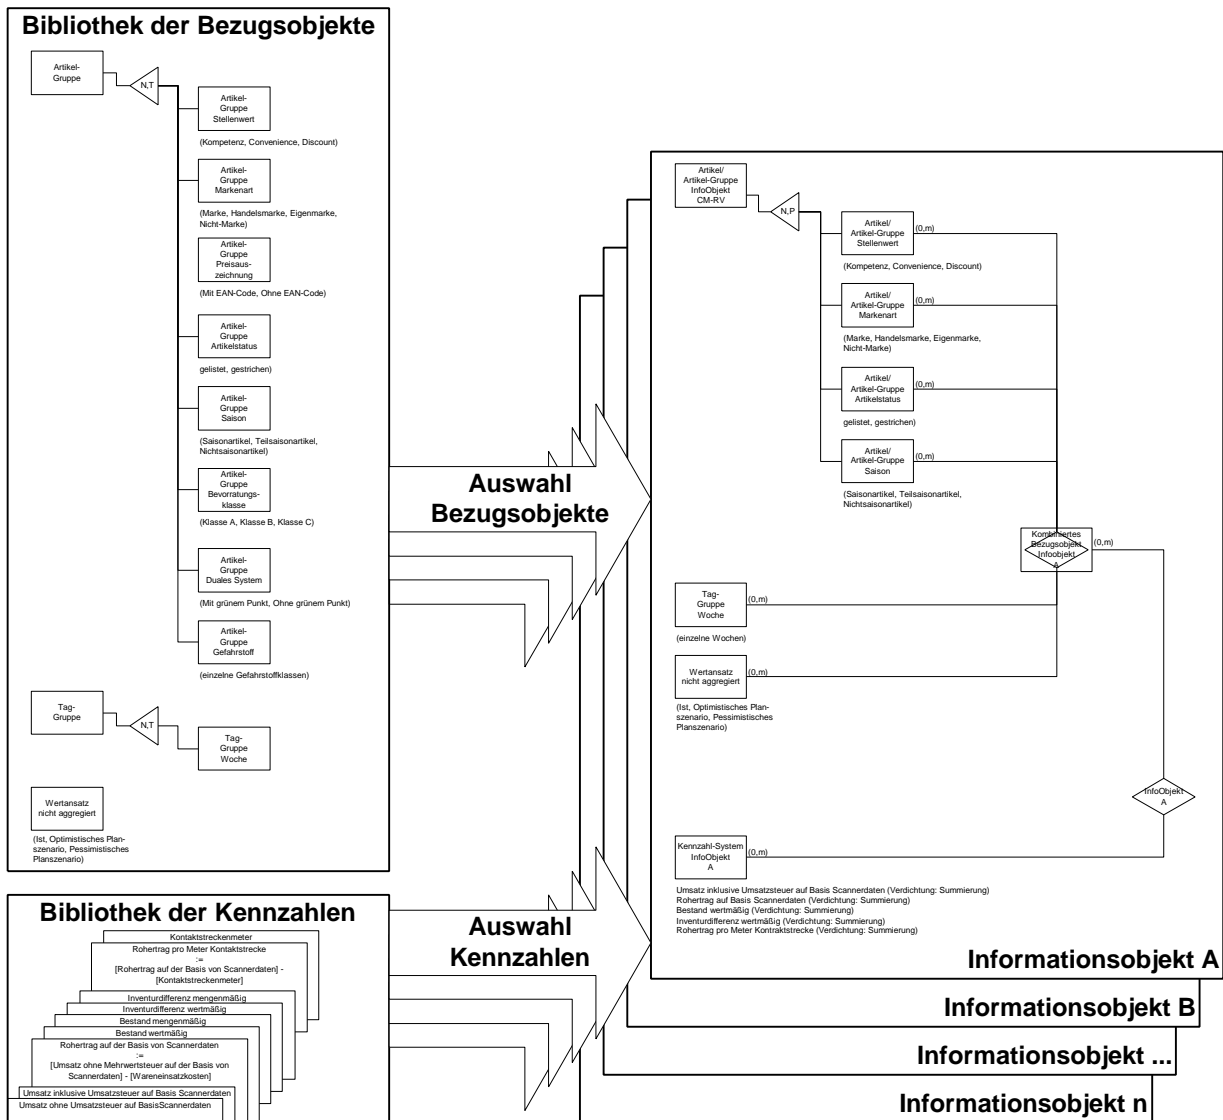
Bibliothek der Bezugsobjekte

Artikel-Gruppe

N,T

Artikel-Gruppe Stellenwert

(Kompetenz, Convenience, Discount)

Artikel-Gruppe Markenart

(Marke, Handelsmarke, Eigenmarke, Nicht-Marke)

Artikel-Gruppe Preisauszeichnung

(Mit EAN-Code, Ohne EAN-Code)

Artikel-Gruppe Artikelstatus

gelistet, gestrichen)

Artikel-Gruppe Saison

(Saisonartikel, Teilsaisonartikel, Nichtsaisonartikel)

Artikel-Gruppe Bevorratungsklasse

(Klasse A, Klasse B, Klasse C)

Artikel-Gruppe Duales System

(Mit grünem Punkt, Ohne grünem Punkt)

Artikel-Gruppe Gefahrstoff

(einzelne Gefahrstoffklassen)

Tag-Gruppe

N,T

Tag-Gruppe Woche

Wertansatz nicht aggregiert

(Ist, Optimistisches Planszenario, Pessimistisches Planszenario)

Bibliothek der Kennzahlen

Kontaktstreckenmeter
Rohertrag pro Meter Kontaktstrecke
:=
[Rohertrag auf der Basis von Scannerdaten] - [Kontaktstreckenmeter]
Inventurdifferenz mengenmäßig
Inventurdifferenz wertmäßig
Bestand mengenmäßig
Bestand wertmäßig
Rohertrag auf der Basis von Scannerdaten
:=
[Umsatz ohne Mehrwertsteuer auf der Basis von Scannerdaten] - [Wareneinsatzkosten]
Umsatz inklusive Umsatzsteuer auf Basis Scannerdaten
Umsatz ohne Umsatzsteuer auf BasisScannerdaten

Auswahl Bezugsobjekte

Auswahl Kennzahlen

Artikel/ Artikel-Gruppe InfoObjekt CM-RV

N,P

Artikel/ Artikel-Gruppe Stellenwert (0,m)

(Kompetenz, Convenience, Discount)

Artikel/ Artikel-Gruppe Markenart (0,m)

(Marke, Handelsmarke, Eigenmarke, Nicht-Marke)

Artikel/ Artikel-Gruppe Artikelstatus (0,m)

gelistet, gestrichen)

Artikel/ Artikel-Gruppe Saison (0,m)

(Saisonartikel, Teilsaisonartikel, Nichtsaisonartikel)

Kombiniertes Bezugsobjekt Infoobjekt A (0,m)

Tag-Gruppe Woche (0,m)

(einzelne Wochen)

Wertansatz nicht aggregiert (0,m)

(Ist, Optimistisches Planszenario, Pessimistisches Planszenario)

InfoObjekt A

Kennzahl-System InfoObjekt A (0,m)

Umsatz inklusive Umsatzsteuer auf Basis Scannerdaten (Verdichtung: Summierung)
Rohertrag auf Basis Scannerdaten (Verdichtung: Summierung)
Bestand wertmäßig (Verdichtung: Summierung)
Inventurdifferenz wertmäßig (Verdichtung: Summierung)
Rohertrag pro Meter Kontraktstrecke (Verdichtung: Summierung)

Informationsobjekt A
Informationsobjekt B
Informationsobjekt ...
Informationsobjekt n